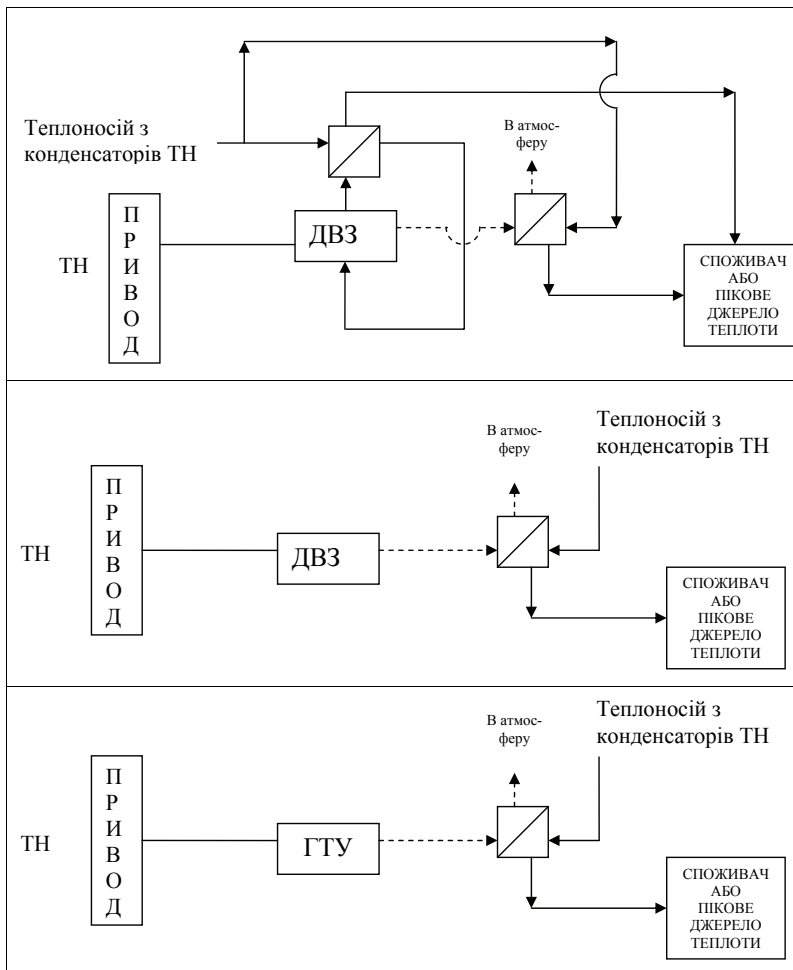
Теплоносій з конденсаторів ТН

В атмосферу

ТН

П
Р
И
В
О
Д

ДВЗ

СПОЖИВАЧ АБО ПІКОВЕ ДЖЕРЕЛО ТЕПЛОТИ

В атмосферу

Теплоносій з конденсаторів ТН

ТН

П
Р
И
В
О
Д

ДВЗ

СПОЖИВАЧ АБО ПІКОВЕ ДЖЕРЕЛО ТЕПЛОТИ

В атмосферу

Теплоносій з конденсаторів ТН

ТН

П
Р
И
В
О
Д

ГТУ

СПОЖИВАЧ АБО ПІКОВЕ ДЖЕРЕЛО ТЕПЛОТИ